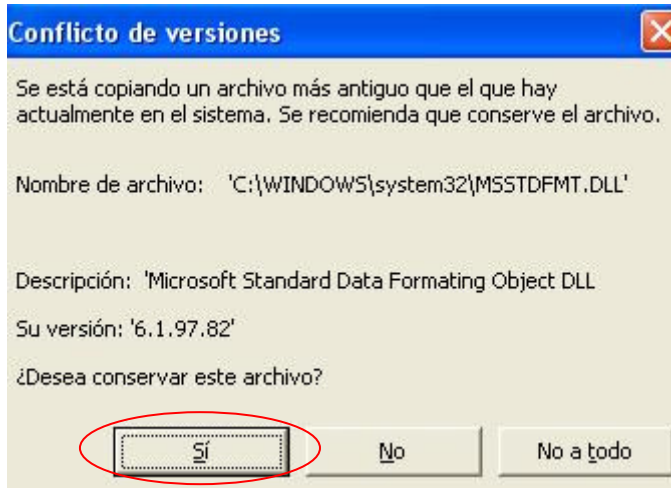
Conflicto de versiones

Se está copiando un archivo más antiguo que el que hay actualmente en el sistema. Se recomienda que conserve el archivo.

Nombre de archivo: 'C:\WINDOWS\system32\MSSTDFMT.DLL'

Descripción: 'Microsoft Standard Data Formating Object DLL

Su versión: '6.1.97.82'

¿Desea conservar este archivo?

Sí

No

No a todo